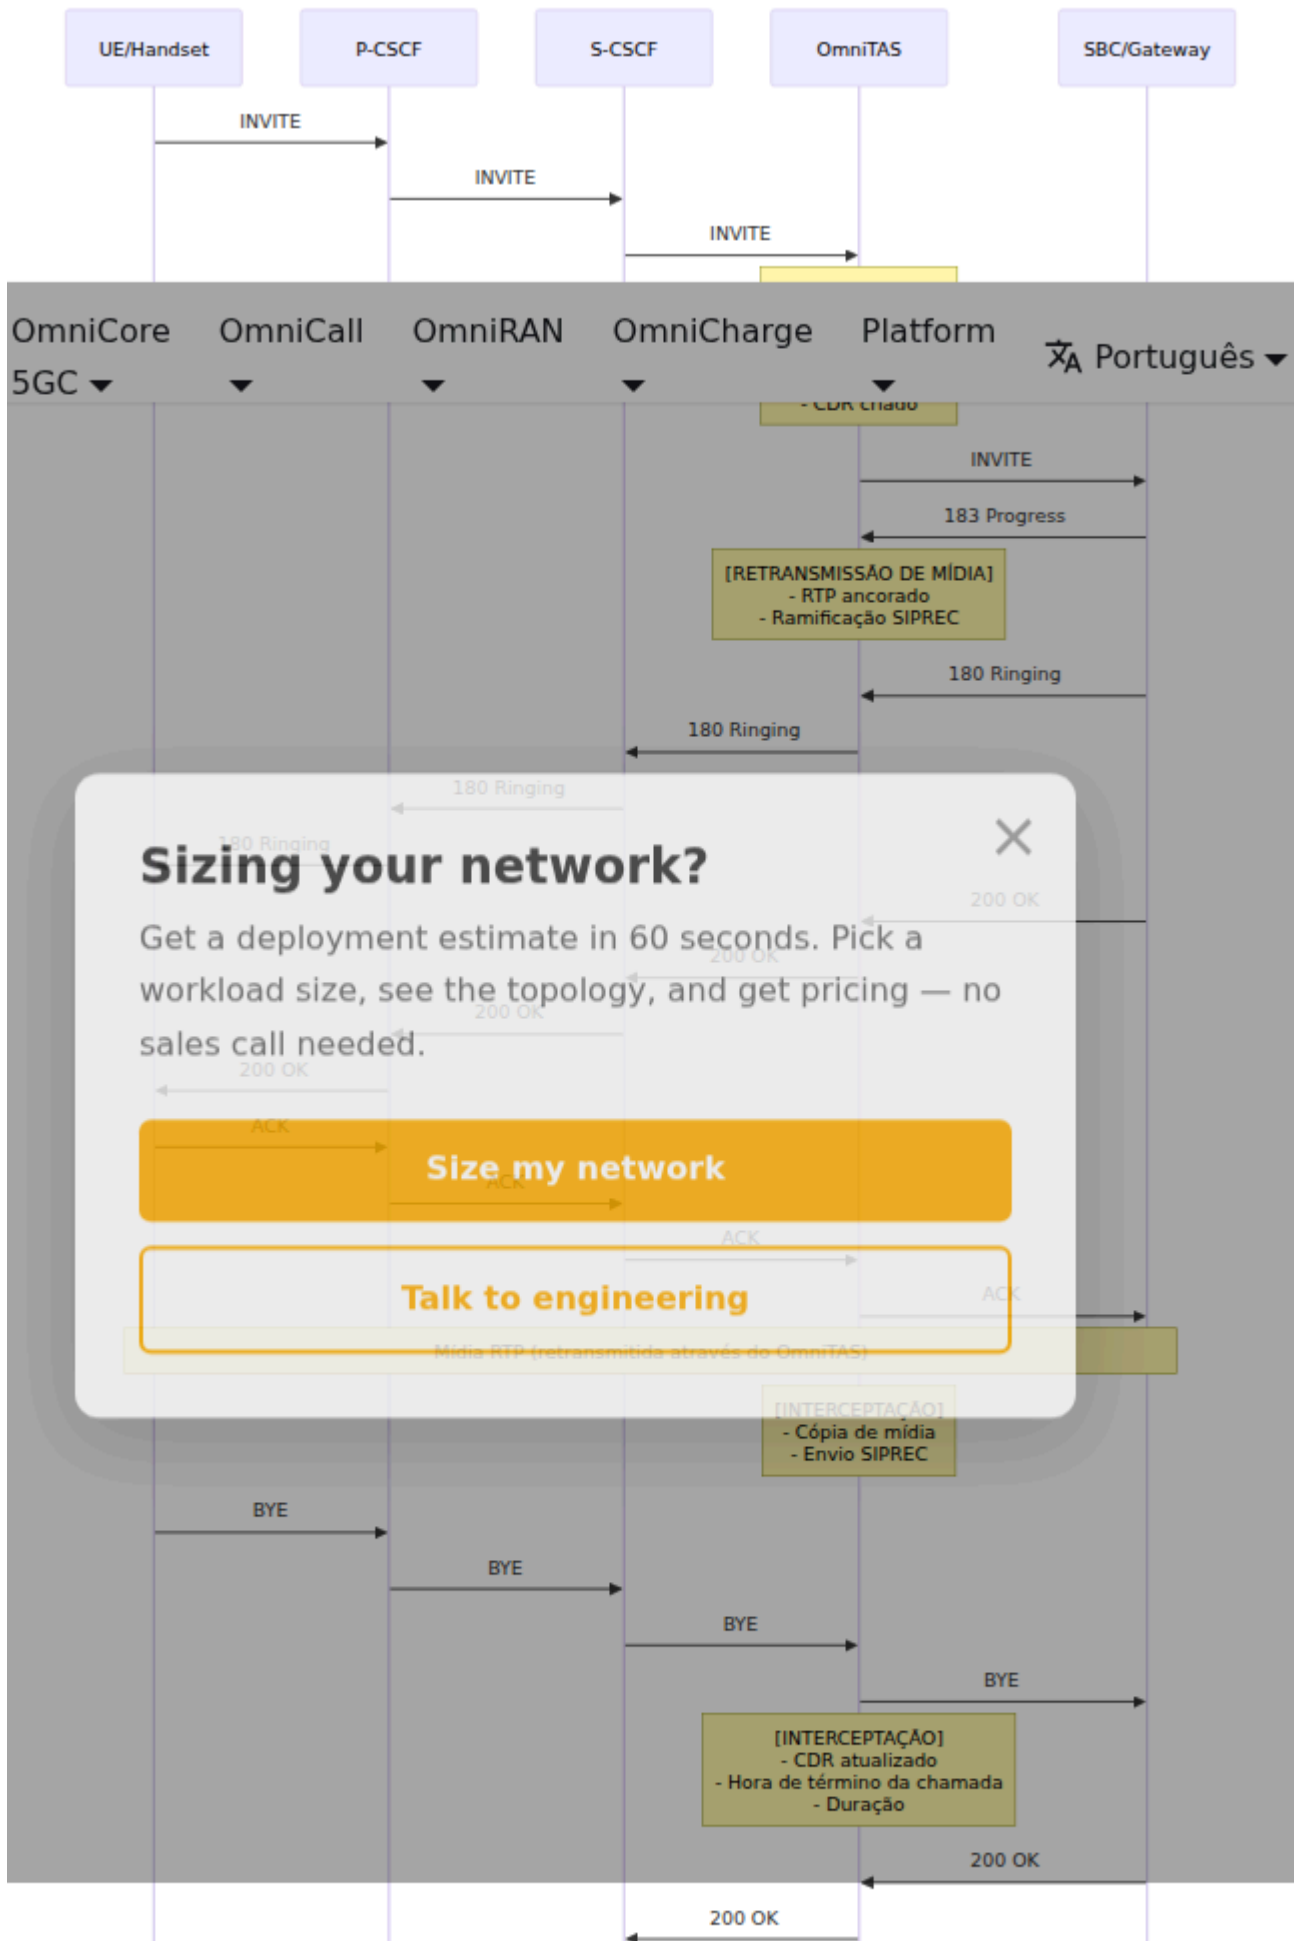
UE/Handset
P-CSCF
S-CSCF
OmniTAS
SBC/Gateway

INVITE
INVITE
INVITE

OmniCore 5GC
OmniCall
OmniRAN
OmniCharge
Platform
Português

- CDR criado

INVITE
183 Progress

[RETRANSMISSÃO DE MÍDIA]
- RTP ancorado
- Ramificação SIPREC

180 Ringing
180 Ringing
180 Ringing
180 Ringing

Sizing your network?

Get a deployment estimate in 60 seconds. Pick a workload size, see the topology, and get pricing — no sales call needed.

200 OK
200 OK
200 OK
200 OK

ACK
ACK

Size my network

ACK
ACK

Talk to engineering

Mídia RTP (retransmitida através do OmniTAS)

[INTERCEPTAÇÃO]
- Cópia de mídia
- Envio SIPREC

BYE
BYE
BYE
BYE

[INTERCEPTAÇÃO]
- CDR atualizado
- Hora de término da chamada
- Duração

200 OK
200 OK